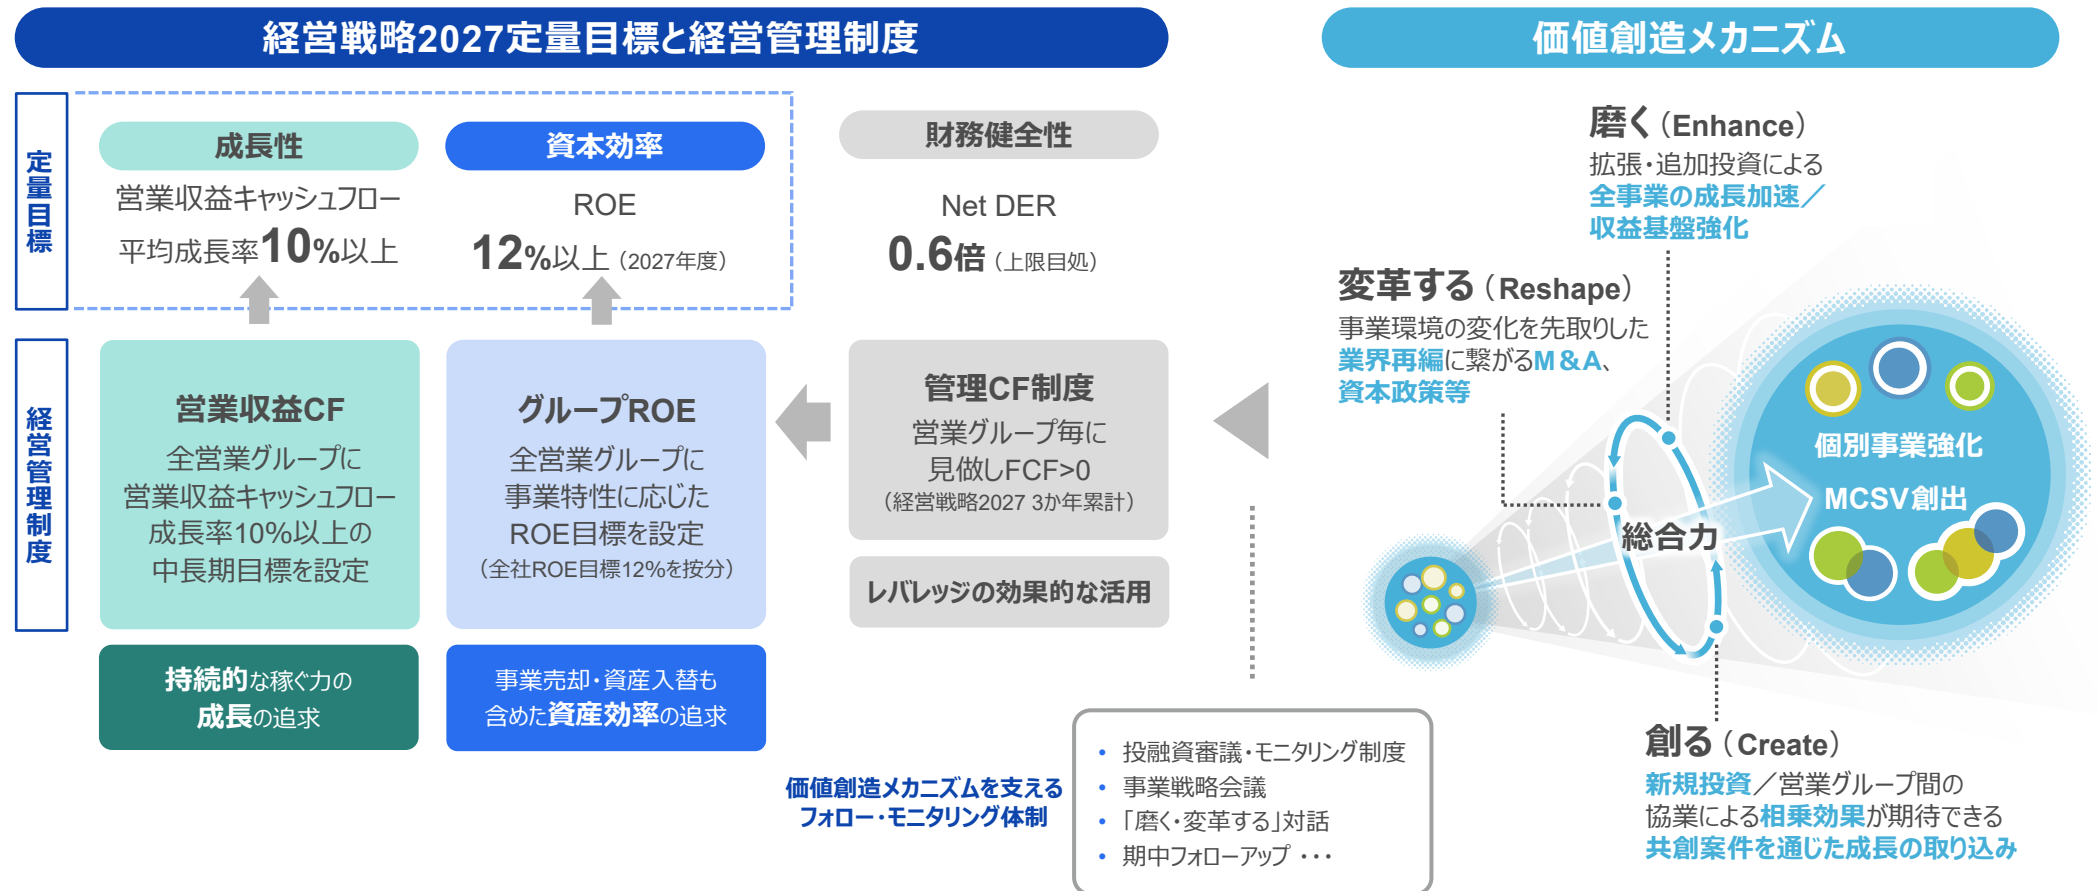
経営戦略2027定量目標と経営管理制度

価値創造メカニズム

定量目標

成長性
営業収益キャッシュフロー
平均成長率10%以上

資本効率
ROE
12%以上（2027年度）

財務健全性
Net DER
0.6倍（上限目処）

経営管理制度

営業収益CF
全営業グループに営業収益キャッシュフロー成長率10%以上の中長期目標を設定

グループROE
全営業グループに事業特性に応じたROE目標を設定
（全社ROE目標12%を按分）

管理CF制度
営業グループ毎に見做しFCF>0
（経営戦略2027 3か年累計）

レバレッジの効果的な活用

持続的な稼ぐ力の成長の追求

事業売却・資産入替も含めた資産効率の追求

価値創造メカニズムを支えるフォロー・モニタリング体制

• 投融資審議・モニタリング制度
• 事業戦略会議
• 「磨く・変革する」対話
• 期中フォローアップ ・・・

磨く（Enhance）
拡張・追加投資による
全事業の成長加速／収益基盤強化

変革する（Reshape）
事業環境の変化を先取りした
業界再編に繋がるM＆A、資本政策等

総合力

個別事業強化
MCSV創出

創る（Create）
新規投資／営業グループ間の協業による相乗効果が期待できる
共創案件を通じた成長の取り込み